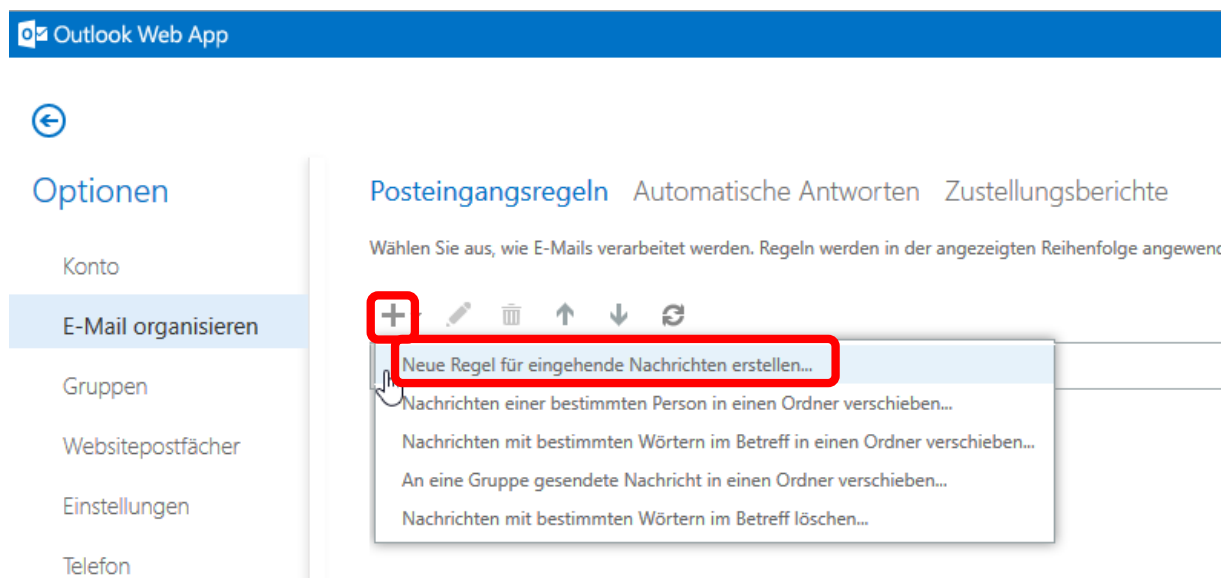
Outlook Web App

Optionen

Konto

E-Mail organisieren

Gruppen

Websitepostfächer

Einstellungen

Telefon

Posteingangsregeln Automatische Antworten Zustellungsberichte

Wählen Sie aus, wie E-Mails verarbeitet werden. Regeln werden in der angezeigten Reihenfolge angewend

Neue Regel für eingehende Nachrichten erstellen...

Nachrichten einer bestimmten Person in einen Ordner verschieben...

Nachrichten mit bestimmten Wörtern im Betreff in einen Ordner verschieben...

An eine Gruppe gesendete Nachricht in einen Ordner verschieben...

Nachrichten mit bestimmten Wörtern im Betreff löschen...